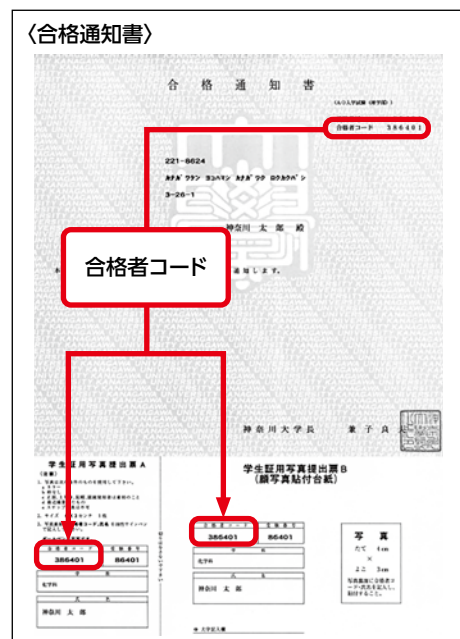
〈合格通知書〉

合 格 通 知 書

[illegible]

合格者コード 386401

221-8624
ｶﾅｶﾞﾜｹﾝ ﾖｺﾊﾏｼ ｶﾅｶﾞﾜｸ ﾛｯｶｸﾊﾞｼ
3-26-1

神奈川 太 郎 殿

合格者コード

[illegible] 通知します。

神奈川大学長 兼 子 良 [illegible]

学生証用写真提出票A

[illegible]

386401 | 86401

化学科

神奈川 太 郎

学生証用写真提出票B
(顔写真貼付台紙)

386401 | 86401

化学科

神奈川 太 郎

写 真
たて 4cm
×
よこ 3cm

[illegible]